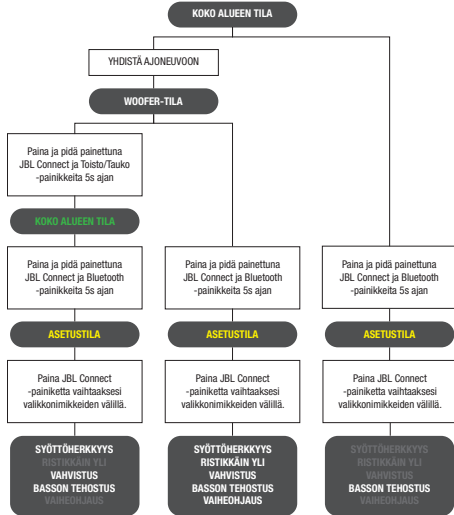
KOKO ALUEEN TILA

YHDISTÄ AJONEUVOON

WOOFER-TILA

Paina ja pidä painettuna JBL Connect ja Toisto/Tauko -painikkeita 5s ajan

KOKO ALUEEN TILA

Paina ja pidä painettuna JBL Connect ja Bluetooth -painikkeita 5s ajan

ASETUSTILA

Paina JBL Connect -painiketta vaihtaaksesi valikkonimikkeiden välillä.

SYÖTTÖHERKKYYS
RISTIKKÄIN YLI
VAHVISTUS
BASSON TEHOSTUS
VAIHEOHJAUS

Paina ja pidä painettuna JBL Connect ja Bluetooth -painikkeita 5s ajan

ASETUSTILA

Paina JBL Connect -painiketta vaihtaaksesi valikkonimikkeiden välillä.

SYÖTTÖHERKKYYS
RISTIKKÄIN YLI
VAHVISTUS
BASSON TEHOSTUS
VAIHEOHJAUS

Paina ja pidä painettuna JBL Connect ja Bluetooth -painikkeita 5s ajan

ASETUSTILA

Paina JBL Connect -painiketta vaihtaaksesi valikkonimikkeiden välillä.

SYÖTTÖHERKKYYS
RISTIKKÄIN YLI
VAHVISTUS
BASSON TEHOSTUS
VAIHEOHJAUS